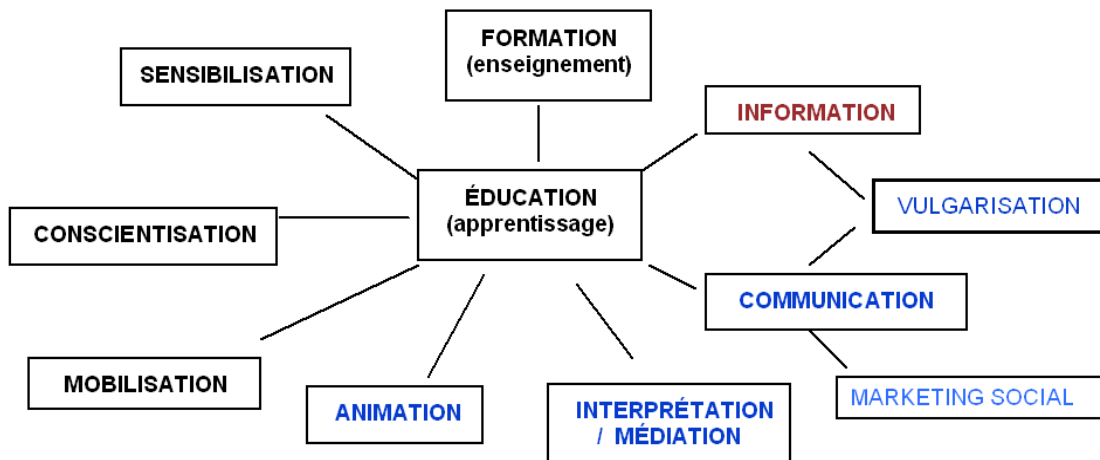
FORMATION
(enseignement)

SENSIBILISATION

INFORMATION

ÉDUCATION
(apprentissage)

VULGARISATION

CONSCIENTISATION

COMMUNICATION

MOBILISATION

ANIMATION

INTERPRÉTATION
/ MÉDIATION

MARKETING SOCIAL